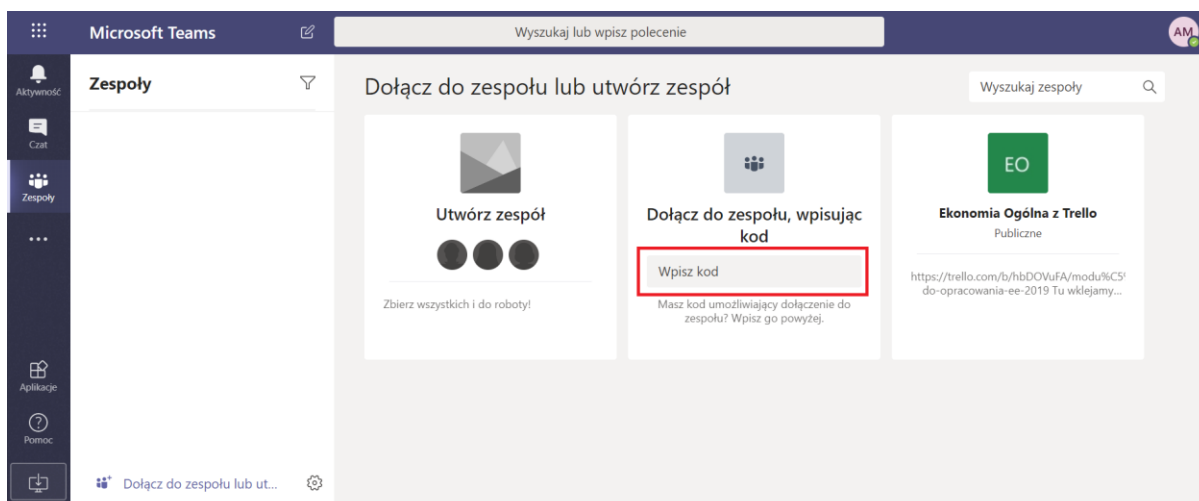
Microsoft Teams

Wyszukaj lub wpisz polecenie

AM

Aktywność

Czat

Zespoły

...

Aplikacje

Pomoc

Zespoły

Dołącz do zespołu lub ut...

Dołącz do zespołu lub utwórz zespół

Wyszukaj zespoły

Utwórz zespół

Zbierz wszystkich i do roboty!

Dołącz do zespołu, wpisując kod

Wpisz kod

Masz kod umożliwiający dołączenie do zespołu? Wpisz go powyżej.

EO

Ekonomia Ogólna z Trello

Publiczne

https://trello.com/b/hbDOVuFA/modu%C5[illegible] do-opracowania-ee-2019 Tu wklejamy...